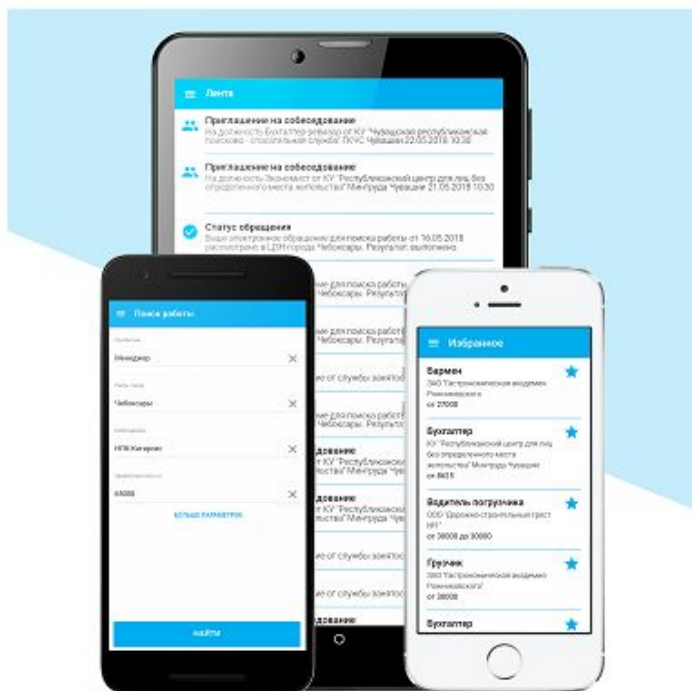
Лента

Приглашение на собеседование
На должность Бухгалтер-ревизор от КУ "Чувашское республиканское поисково - спасательная служба" ГКЧС Чувашии 22.05.2018 10:30

Приглашение на собеседование
На должность Экономист от КУ "Республиканский центр для лиц без определенного места жительства" Минтруда Чувашии 21.05.2018 10:30

Статус обращения
Ваше электронное обращение для поиска работы от 16.05.2018 рассмотрено в ЦЗН города Чебоксары. Результат: выполнено

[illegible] для поиска работы от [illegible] Чебоксары. Результат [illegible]

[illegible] для поиска работы от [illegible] Чебоксары. Результат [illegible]

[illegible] от службы занятости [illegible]

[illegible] от службы занятости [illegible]

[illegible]дование
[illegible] от КУ "Республиканский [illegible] Минтруда Чув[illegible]

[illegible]дование
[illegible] от КУ "Республиканский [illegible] Минтруда Чув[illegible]

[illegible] от службы занятости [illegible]

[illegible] от службы занятости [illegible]

Поиск работы

Профессия
Менеджер

Район/город
Чебоксары

Организация
НПФ Катарис

Зарплата от
65000

БОЛЬШЕ ПАРАМЕТРОВ

НАЙТИ

Избранное

Бармен
ЗАО "Гастрономический академия Раимжановского"
от 27000

Бухгалтер
КУ "Республиканский центр для лиц без определенного места жительства" Минтруда Чувашии
от 8625

Водитель погрузчика
ООО "Дорожно-строительный трест №1"
от 30000 до 35000

Грузчик
ЗАО "Гастрономический академия Раимжановского"
от 30000

Бухгалтер